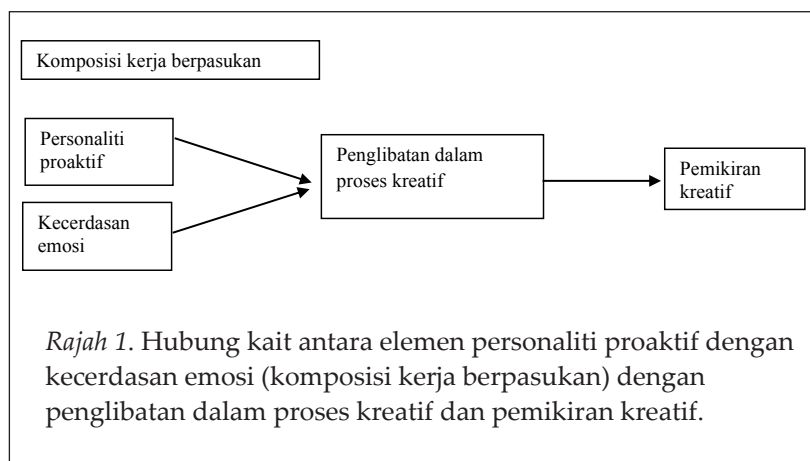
Komposisi kerja berpasukan

Personaliti proaktif

Kecerdasan emosi

Penglibatan dalam proses kreatif

Pemikiran kreatif

*Rajah 1*. Hubung kait antara elemen personaliti proaktif dengan kecerdasan emosi (komposisi kerja berpasukan) dengan penglibatan dalam proses kreatif dan pemikiran kreatif.